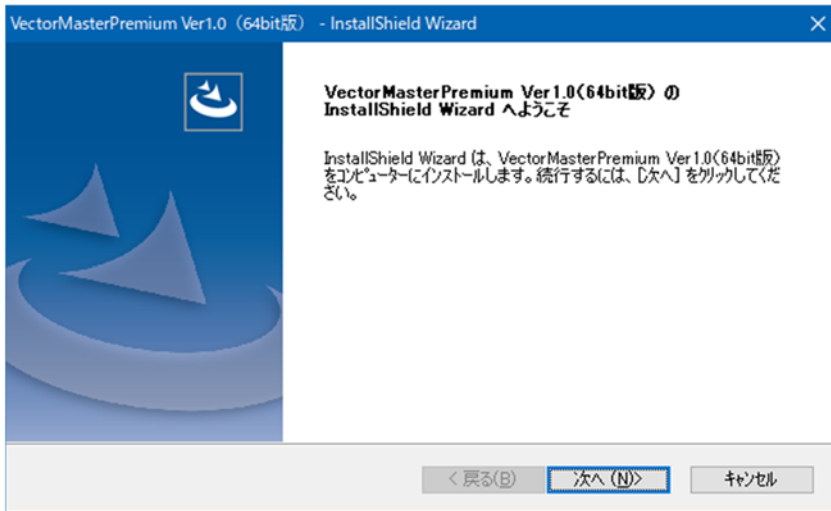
VectorMasterPremium Ver1.0（64bit版） - InstallShield Wizard

×

VectorMasterPremium Ver1.0（64bit版）の InstallShield Wizard へようこそ

InstallShield Wizard は、VectorMasterPremium Ver1.0（64bit版）をコンピューターにインストールします。続行するには、[次へ] をクリックしてください。

< 戻る(B)

次へ (N)>

キャンセル